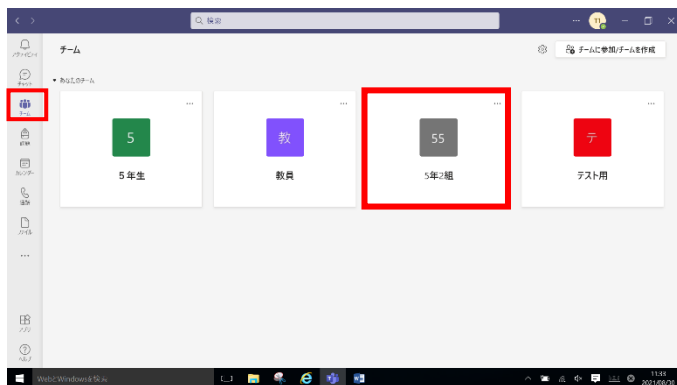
検索

チーム

チームに参加/チームを作成

アクティビティ
チャット
チーム
課題
カレンダー
通話
ファイル
...
アプリ
ヘルプ

▾ あなたのチーム

5
５年生

教
教員

55
5年2組

テ
テスト用

Webとwindowsを検索

11:33
2021/08/26